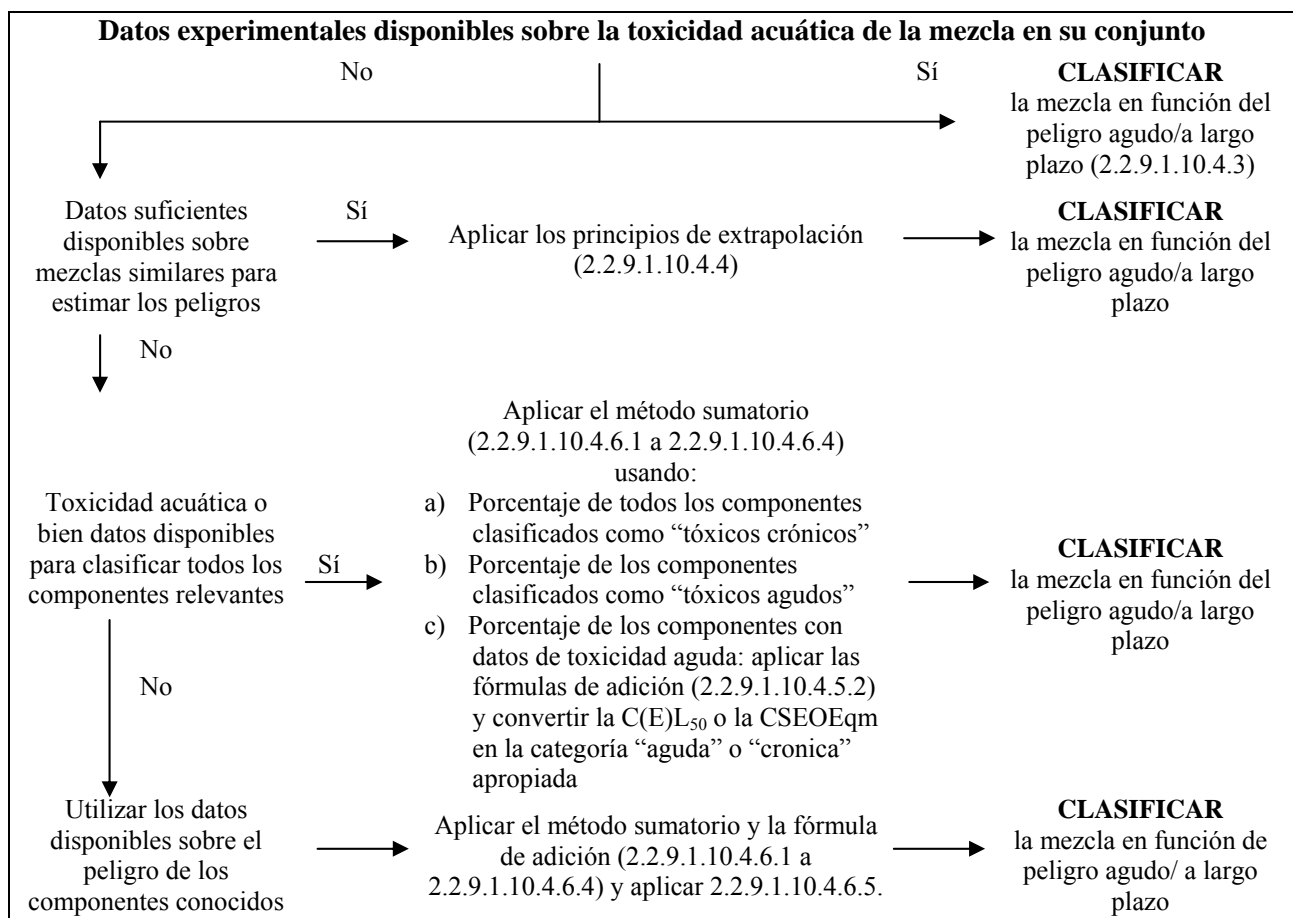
**Datos experimentales disponibles sobre la toxicidad acuática de la mezcla en su conjunto**

No

Sí

**CLASIFICAR**
la mezcla en función del peligro agudo/a largo plazo (2.2.9.1.10.4.3)

Datos suficientes disponibles sobre mezclas similares para estimar los peligros

Sí

Aplicar los principios de extrapolación (2.2.9.1.10.4.4)

**CLASIFICAR**
la mezcla en función del peligro agudo/a largo plazo

No

Toxicidad acuática o bien datos disponibles para clasificar todos los componentes relevantes

Sí

Aplicar el método sumatorio (2.2.9.1.10.4.6.1 a 2.2.9.1.10.4.6.4) usando:
a) Porcentaje de todos los componentes clasificados como "tóxicos crónicos"
b) Porcentaje de los componentes clasificados como "tóxicos agudos"
c) Porcentaje de los componentes con datos de toxicidad aguda: aplicar las fórmulas de adición (2.2.9.1.10.4.5.2) y convertir la $C(E)L_{50}$ o la CSEOEqm en la categoría "aguda" o "cronica" apropiada

**CLASIFICAR**
la mezcla en función del peligro agudo/a largo plazo

No

Utilizar los datos disponibles sobre el peligro de los componentes conocidos

Aplicar el método sumatorio y la fórmula de adición (2.2.9.1.10.4.6.1 a 2.2.9.1.10.4.6.4) y aplicar 2.2.9.1.10.4.6.5.

**CLASIFICAR**
la mezcla en función de peligro agudo/ a largo plazo